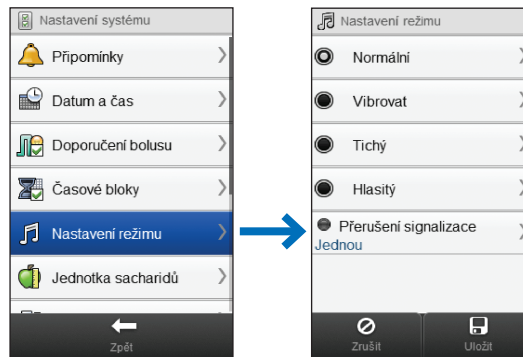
Nastavení systému

Připomínky

Datum a čas

Doporučení bolusu

Časové bloky

Nastavení režimu

Jednotka sacharidů

Zpět

Nastavení režimu

Normální

Vibrovat

Tichý

Hlasitý

Přerušení signalizace
Jednou

Zrušit

Uložit